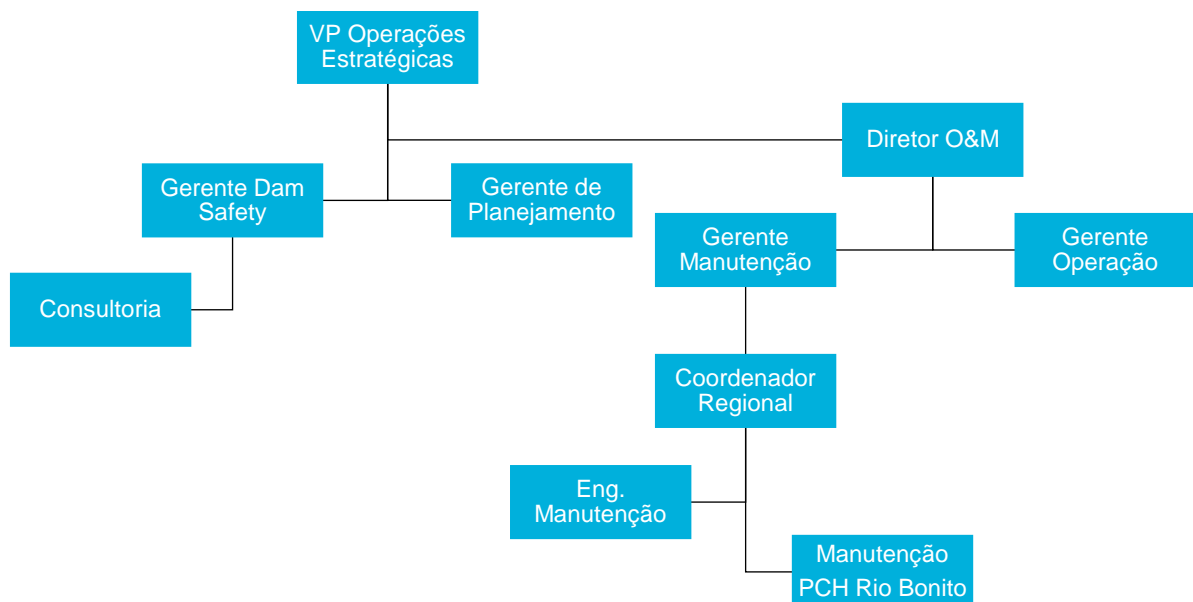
VP Operações Estratégicas

Diretor O&M

Gerente Dam Safety

Gerente de Planejamento

Gerente Manutenção

Gerente Operação

Consultoria

Coordenador Regional

Eng. Manutenção

Manutenção PCH Rio Bonito